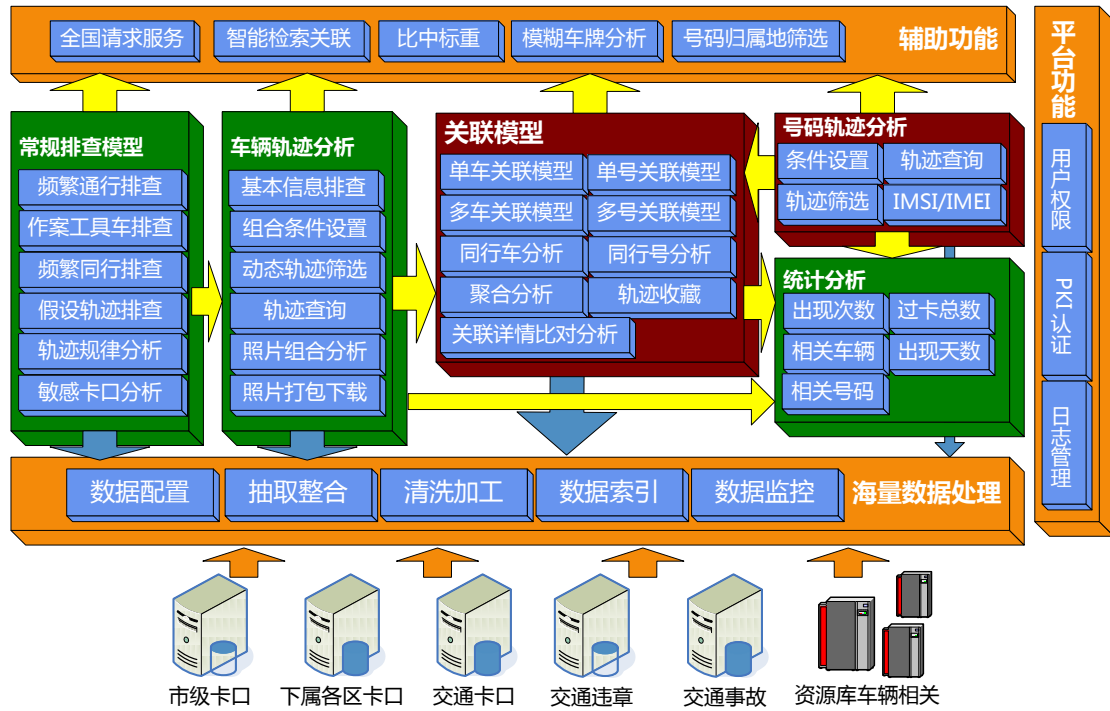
全国请求服务
智能检索关联
比中标重
模糊车牌分析
号码归属地筛选
辅助功能

平台功能

常规排查模型
频繁通行排查
作案工具车排查
频繁同行排查
假设轨迹排查
轨迹规律分析
敏感卡口分析

车辆轨迹分析
基本信息排查
组合条件设置
动态轨迹筛选
轨迹查询
照片组合分析
照片打包下载

关联模型
单车关联模型
单号关联模型
多车关联模型
多号关联模型
同行车分析
同行号分析
聚合分析
轨迹收藏
关联详情比对分析

号码轨迹分析
条件设置
轨迹查询
轨迹筛选
IMSI/IMEI

统计分析
出现次数
过卡总数
相关车辆
出现天数
相关号码

用户权限
PKI认证
日志管理

数据配置
抽取整合
清洗加工
数据索引
数据监控
海量数据处理

市级卡口
下属各区卡口
交通卡口
交通违章
交通事故
资源库车辆相关